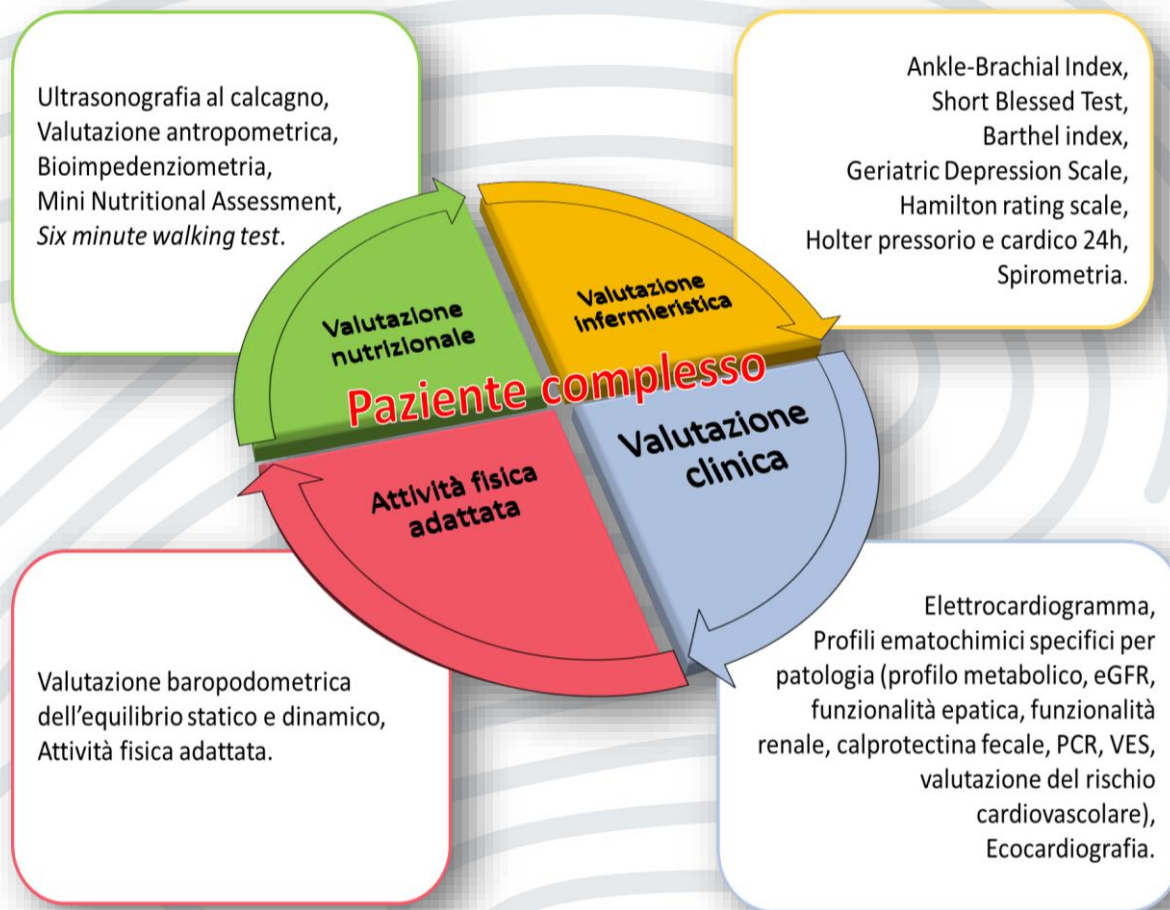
Ultrasonografia al calcagno,
Valutazione antropometrica,
Bioimpedenziometria,
Mini Nutritional Assessment,
*Six minute walking test*.

Ankle-Brachial Index,
Short Blessed Test,
Barthel index,
Geriatric Depression Scale,
Hamilton rating scale,
Holter pressorio e cardico 24h,
Spirometria.

Valutazione nutrizionale

Valutazione infermieristica

Paziente complesso

Valutazione clinica

Attività fisica adattata

Valutazione baropodometrica dell'equilibrio statico e dinamico,
Attività fisica adattata.

Elettrocardiogramma,
Profili ematochimici specifici per patologia (profilo metabolico, eGFR, funzionalità epatica, funzionalità renale, calprotectina fecale, PCR, VES, valutazione del rischio cardiovascolare),
Ecocardiografia.